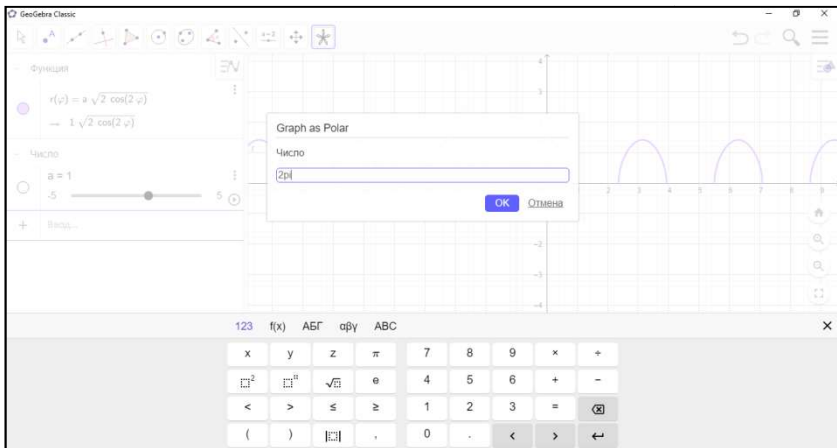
GeoGebra Classic

Функция

$r(\varphi) = a\sqrt{2\cos(2\varphi)}$

$\rightarrow 1\sqrt{2\cos(2\varphi)}$

Число

a = 1

-5

5

Ввод...

Graph as Polar

Число

2pi

OK Отмена

4

3

-2

-3

-4

2 3 4 5 6 7 8 9

123 f(x) АБГ αβγ ABC

| x | y | z | π | 7 | 8 | 9 | × | ÷ |
|---|---|---|---|---|---|---|---|---|
| $\square^2$ | $\square^n$ | $\sqrt{\square}$ | e | 4 | 5 | 6 | + | − |
| < | > | ≤ | ≥ | 1 | 2 | 3 | = | ⌫ |
| ( | ) | $\lvert\square\rvert$ | , | 0 | . | < | > | ↵ |